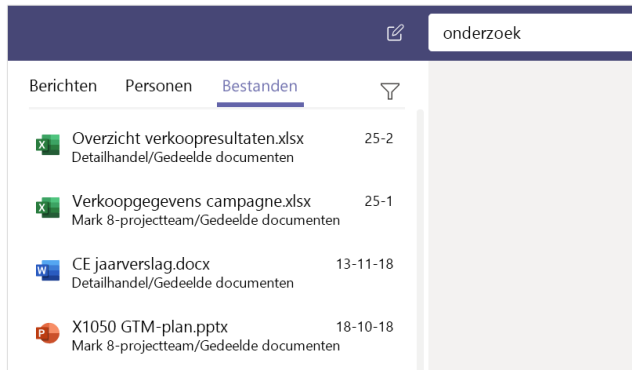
onderzoek

Berichten Personen Bestanden

Overzicht verkoopresultaten.xlsx 25-2
Detailhandel/Gedeelde documenten

Verkoopgegevens campagne.xlsx 25-1
Mark 8-projectteam/Gedeelde documenten

CE jaarverslag.docx 13-11-18
Detailhandel/Gedeelde documenten

X1050 GTM-plan.pptx 18-10-18
Mark 8-projectteam/Gedeelde documenten